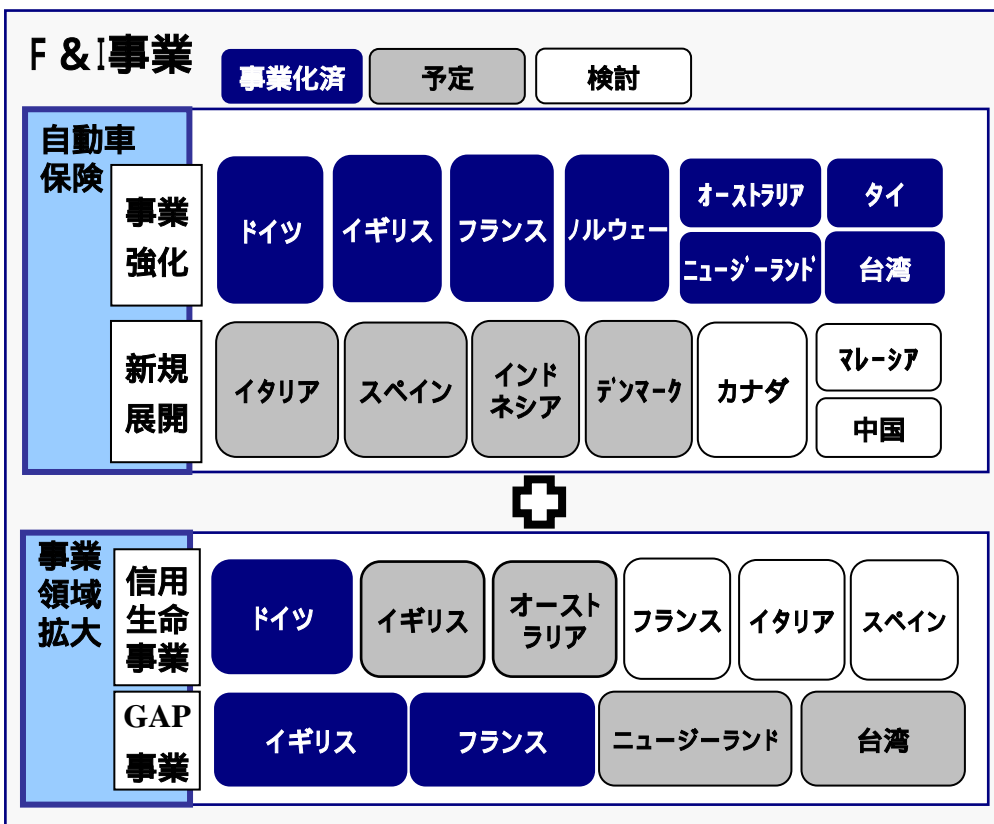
F &I事業

事業化済　予定　検討

自動車保険

事業強化

ドイツ　イギリス　フランス　ノルウェー　オーストラリア　タイ　ニュージーランド　台湾

新規展開

イタリア　スペイン　インドネシア　デンマーク　カナダ　マレーシア　中国

事業領域拡大

信用生命事業

ドイツ　イギリス　オーストラリア　フランス　イタリア　スペイン

GAP事業

イギリス　フランス　ニュージーランド　台湾